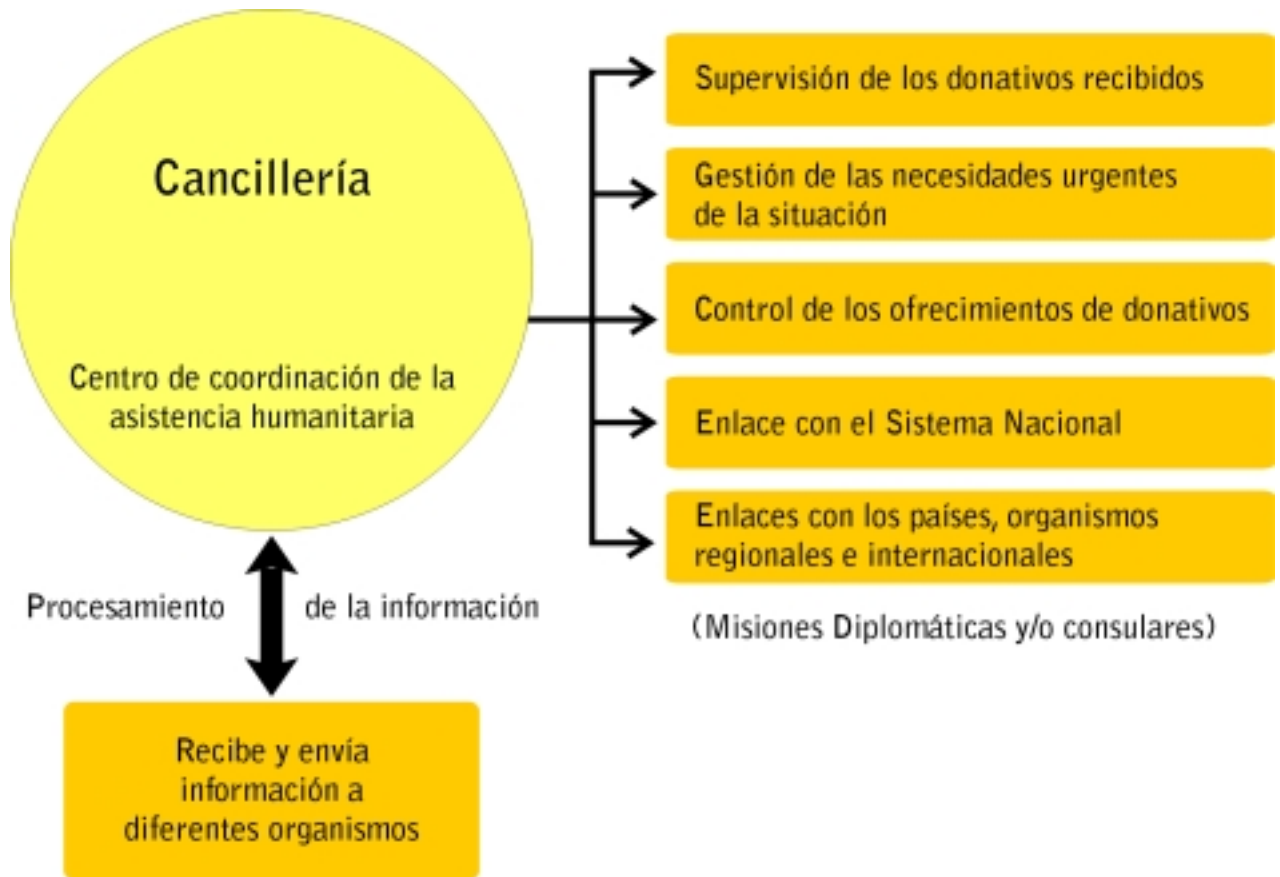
Cancillería

Centro de coordinación de la asistencia humanitaria

Supervisión de los donativos recibidos

Gestión de las necesidades urgentes de la situación

Control de los ofrecimientos de donativos

Enlace con el Sistema Nacional

Enlaces con los países, organismos regionales e internacionales

(Misiones Diplomáticas y/o consulares)

Procesamiento de la información

Recibe y envía información a diferentes organismos